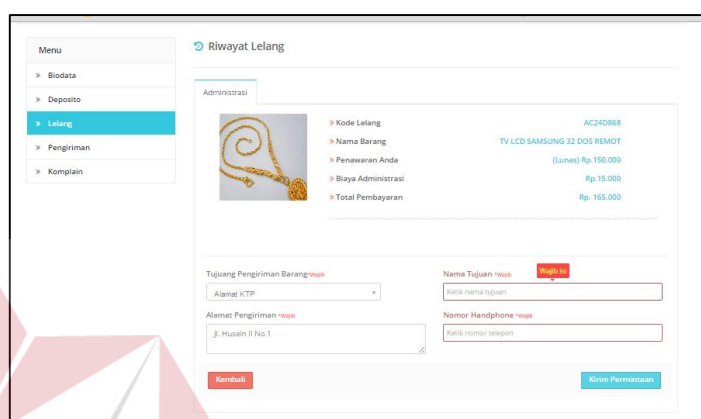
Menu

» Biodata

» Deposito

» Lelang

» Pengiriman

» Komplain

Riwayat Lelang

Administrasi

» Kode Lelang AC24D868

» Nama Barang TV LCD SAMSUNG 32 DOS REMOT

» Penawaran Anda (Lunas) Rp.150.000

» Biaya Administrasi Rp.15.000

» Total Pembayaran Rp. 165.000

Tujuang Pengiriman Barang *Wajib

Alamat KTP

Alamat Pengiriman *Wajib

Jl. Husain II No.1

Nama Tujuan *Wajib

Wajib isi

Ketik nama tujuan

Nomor Handphone *Wajib

Ketik nomor telepon

Kembali

Kirim Permintaan